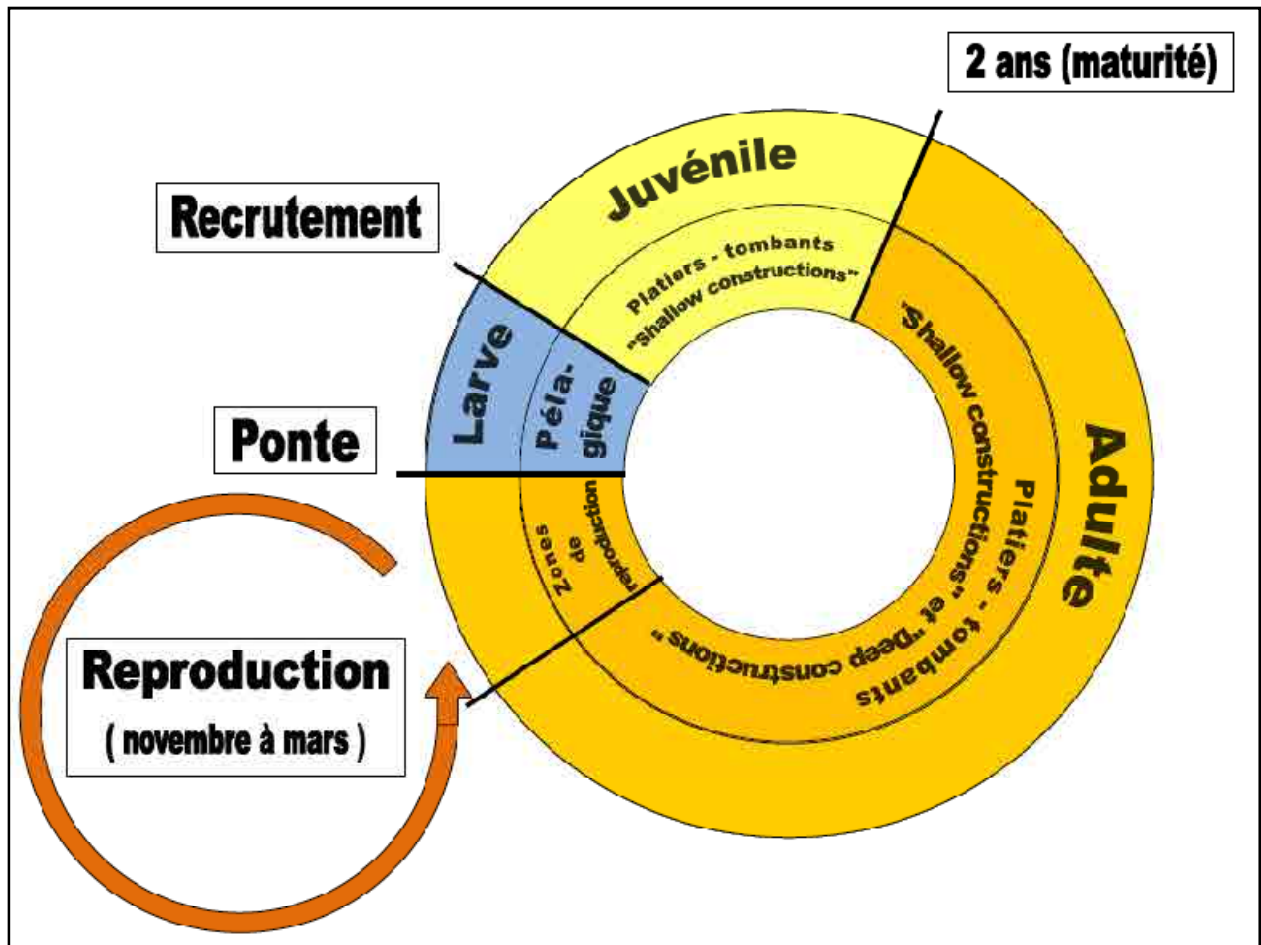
2 ans (maturité)

Recrutement

Juvénile

Platiers - tombants "shallow constructions"

Larve

Péla-gique

Ponte

Adulte

"Shallow constructions" et "Deep constructions"

Platiers - tombants

Zones de reproduction

Reproduction

( novembre à mars )